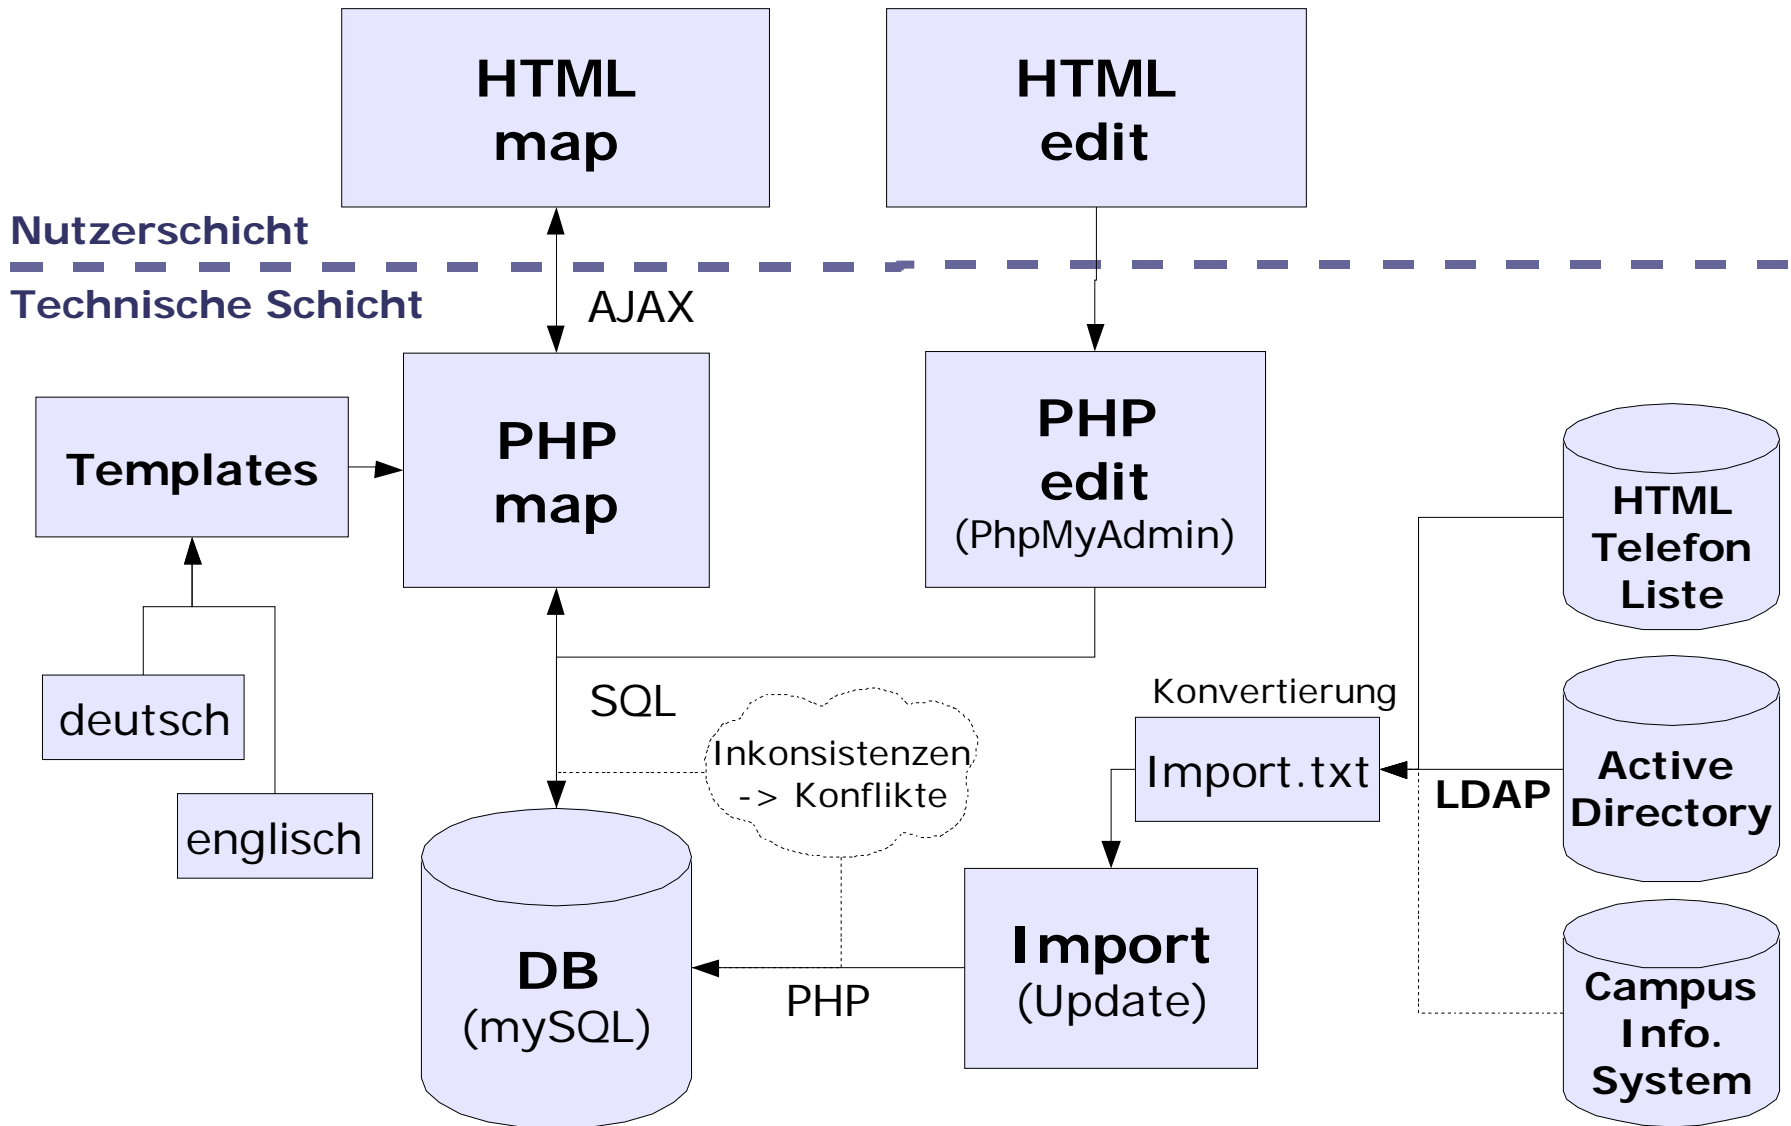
HTML map

HTML edit

Nutzerschicht

Technische Schicht

AJAX

Templates

PHP map

PHP edit (PhpMyAdmin)

HTML Telefon Liste

deutsch

englisch

SQL

Inkonsistenzen -> Konflikte

Konvertierung

Import.txt

LDAP

Active Directory

DB (mySQL)

PHP

Import (Update)

Campus Info. System